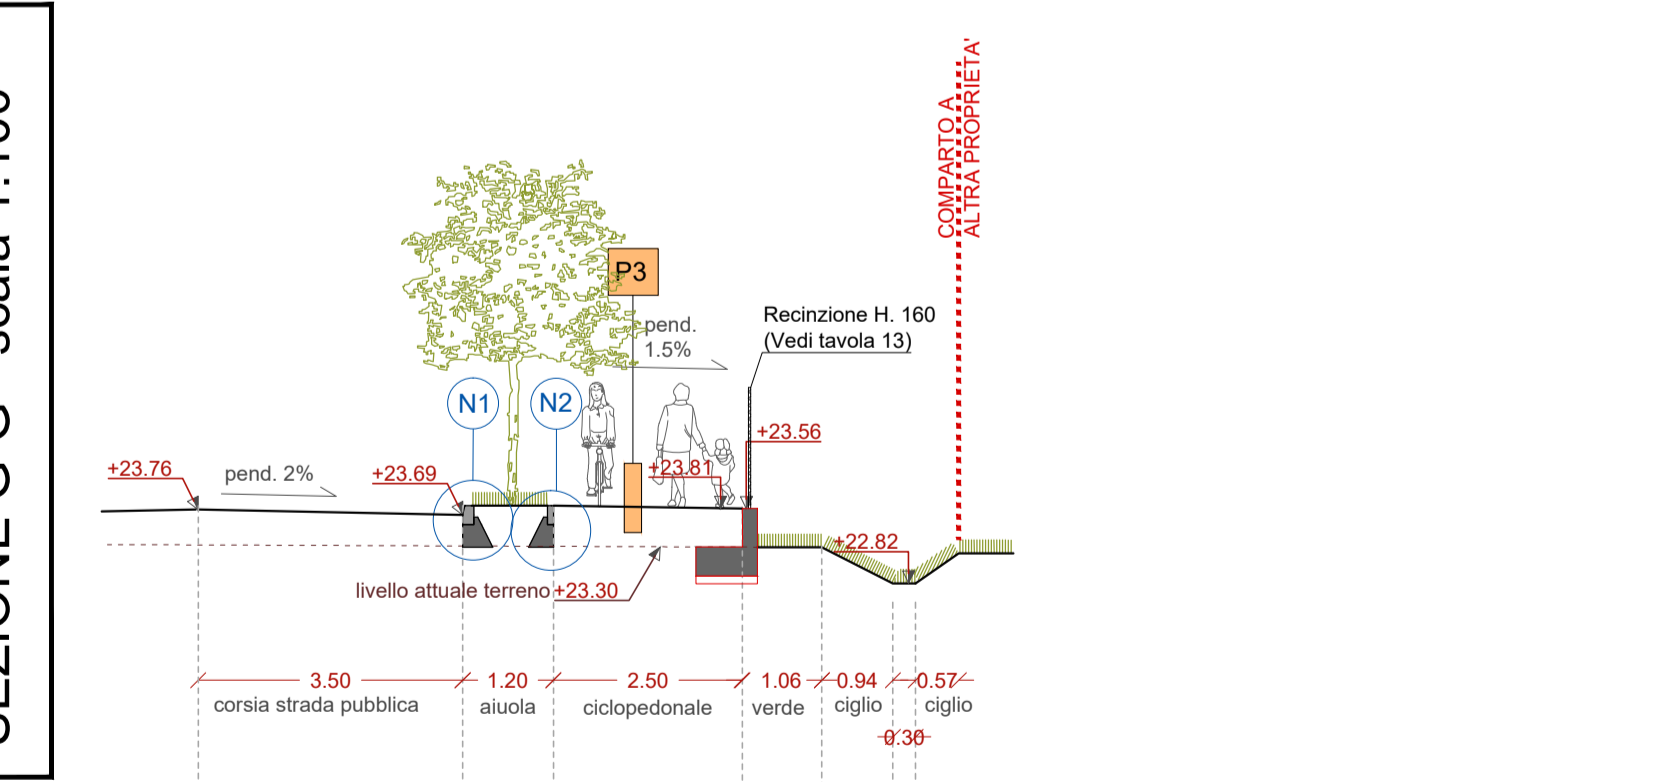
SEZIONE C-C - scala 1:100

COMPARTO A
ALTRA PROPRIETA'

P3

pend.
1.5%

Recinzione H. 160
(Vedi tavola 13)

N1

N2

+23.56

+23.76

pend. 2%

+23.69

+23.81

+22.82

livello attuale terreno +23.30

3.50
corsia strada pubblica

1.20
aiuola

2.50
ciclopedonale

1.06
verde

0.94
ciglio

0.30

0.57
ciglio